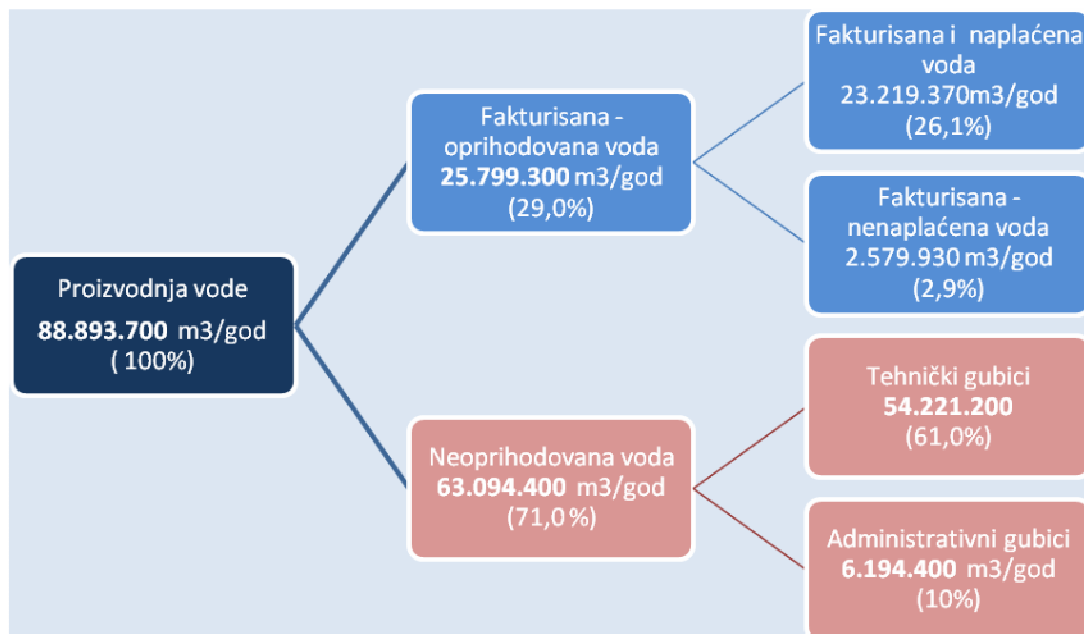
Proizvodnja vode
88.893.700 m3/god
( 100%)

Fakturisana - oprihodovana voda
25.799.300 m3/god
(29,0%)

Fakturisana i naplaćena voda
23.219.370m3/god
(26,1%)

Fakturisana - nenaplaćena voda
2.579.930 m3/god
(2,9%)

Neoprihodovana voda
63.094.400 m3/god
(71,0%)

Tehnički gubici
54.221.200
(61,0%)

Administrativni gubici
6.194.400 m3/god
(10%)